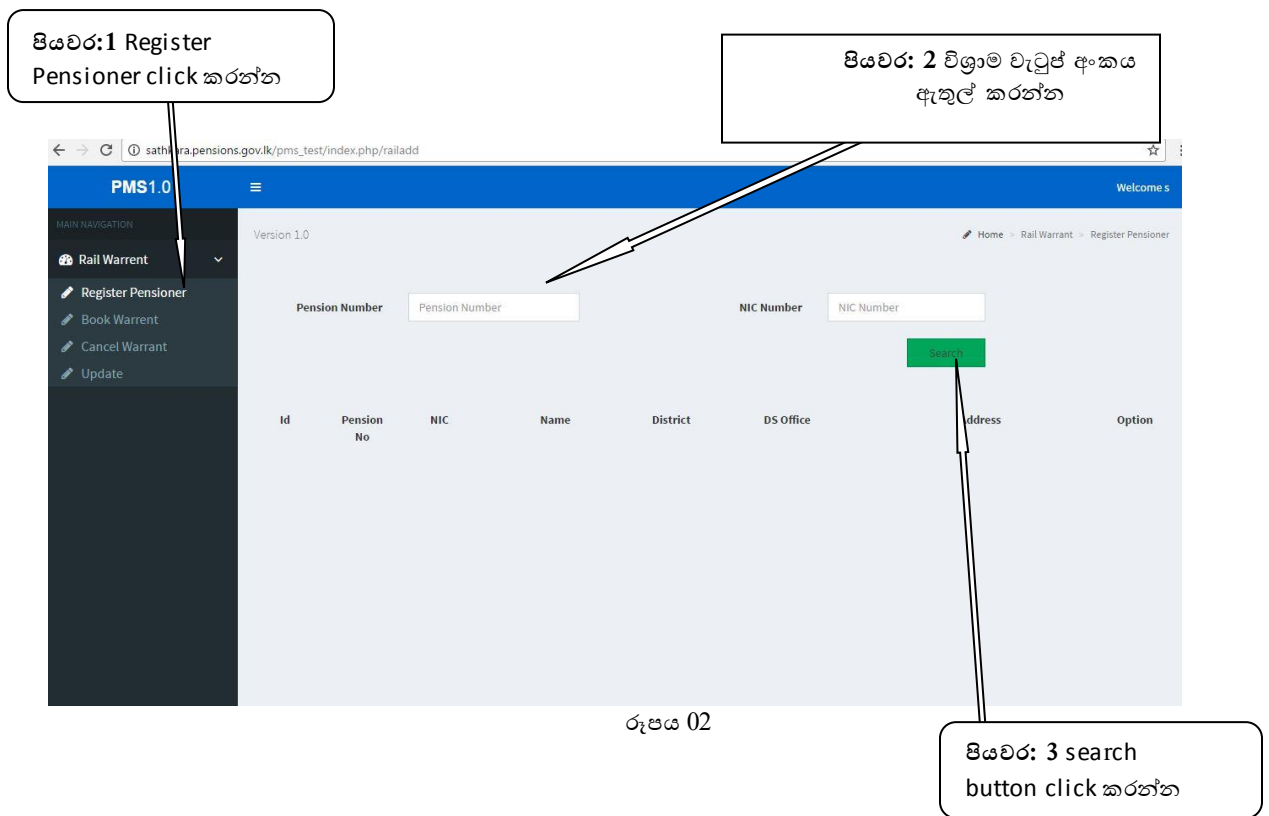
පියවර:1 Register Pensioner click කරන්න

පියවර: 2 විශ්‍රාම වැටුප් අංකය ඇතුල් කරන්න

sathi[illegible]ra.pensions.gov.lk/pms_test/index.php/railadd

PMS1.0

Welcome s

MAIN NAVIGATION

Rail Warrent

Register Pensioner

Book Warrent

Cancel Warrant

Update

Version 1.0

Home > Rail Warrant > Register Pensioner

Pension Number

Pension Number

NIC Number

NIC Number

Search

| Id | Pension No | NIC | Name | District | DS Office | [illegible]ddress | Option |
|---|---|---|---|---|---|---|---|

රූපය 02

පියවර: 3 search button click කරන්න